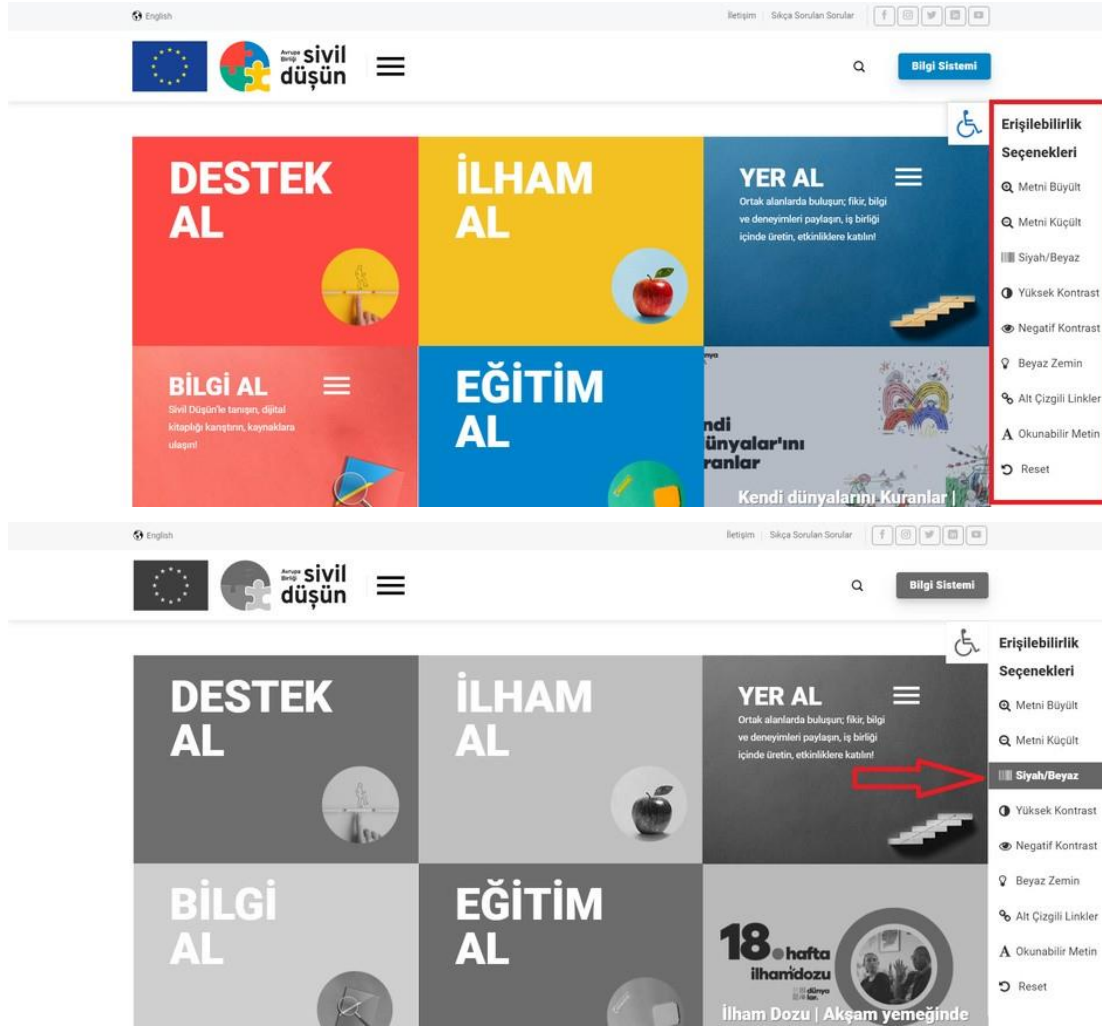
English

İletişim | Sıkça Sorulan Sorular

Avrupa Birliği sivil düşün

Bilgi Sistemi

Erişilebilirlik Seçenekleri

Metni Büyült

Metni Küçült

Siyah/Beyaz

Yüksek Kontrast

Negatif Kontrast

Beyaz Zemin

Alt Çizgili Linkler

Okunabilir Metin

Reset

DESTEK AL

İLHAM AL

YER AL

Ortak alanlarda buluşun; fikir, bilgi ve deneyimleri paylaşın, iş birliği içinde üretin, etkinliklere katılın!

BİLGİ AL

Sivil Düşün'le tanışın, dijital kitaplığı karıştırın, kaynaklara ulaşın!

EĞİTİM AL

dünya

ndi dünyalar'ını ranlar

Kendi dünyalarını Kuranlar |

English

İletişim | Sıkça Sorulan Sorular

Avrupa Birliği sivil düşün

Bilgi Sistemi

Erişilebilirlik Seçenekleri

Metni Büyült

Metni Küçült

Siyah/Beyaz

Yüksek Kontrast

Negatif Kontrast

Beyaz Zemin

Alt Çizgili Linkler

Okunabilir Metin

Reset

DESTEK AL

İLHAM AL

YER AL

Ortak alanlarda buluşun; fikir, bilgi ve deneyimleri paylaşın, iş birliği içinde üretin, etkinliklere katılın!

BİLGİ AL

EĞİTİM AL

18. hafta ilham dozu

dünya

İlham Dozu | Akşam yemeğinde